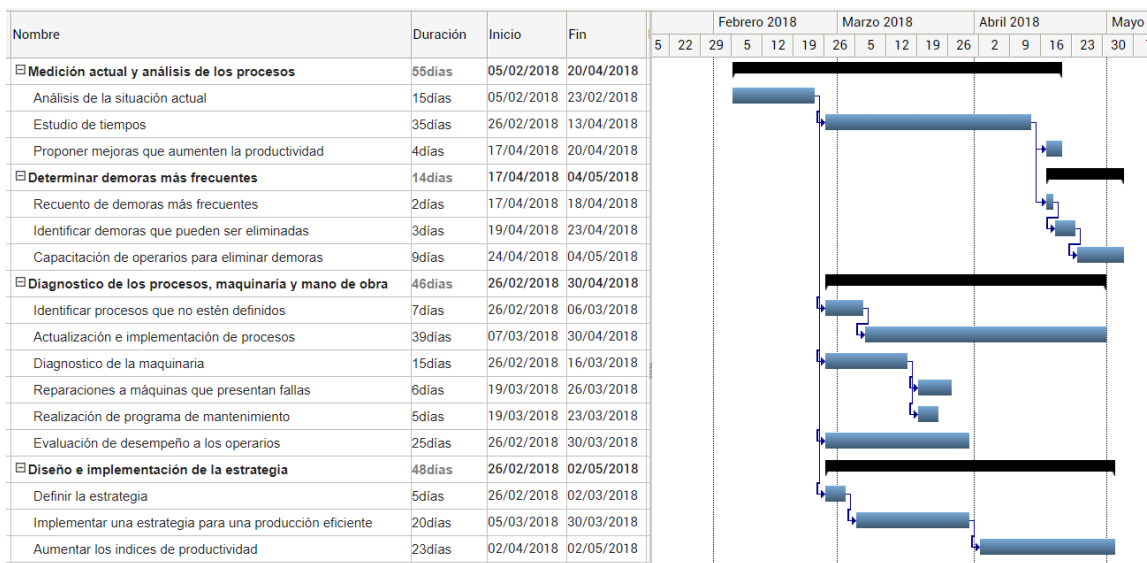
| Nombre | Duración | Inicio | Fin |
|---|---|---|---|
| ⊟ Medición actual y análisis de los procesos | 55días | 05/02/2018 | 20/04/2018 |
| Análisis de la situación actual | 15días | 05/02/2018 | 23/02/2018 |
| Estudio de tiempos | 35días | 26/02/2018 | 13/04/2018 |
| Proponer mejoras que aumenten la productividad | 4días | 17/04/2018 | 20/04/2018 |
| ⊟ Determinar demoras más frecuentes | 14días | 17/04/2018 | 04/05/2018 |
| Recuento de demoras más frecuentes | 2días | 17/04/2018 | 18/04/2018 |
| Identificar demoras que pueden ser eliminadas | 3días | 19/04/2018 | 23/04/2018 |
| Capacitación de operarios para eliminar demoras | 9días | 24/04/2018 | 04/05/2018 |
| ⊟ Diagnostico de los procesos, maquinaria y mano de obra | 46días | 26/02/2018 | 30/04/2018 |
| Identificar procesos que no estén definidos | 7días | 26/02/2018 | 06/03/2018 |
| Actualización e implementación de procesos | 39días | 07/03/2018 | 30/04/2018 |
| Diagnostico de la maquinaria | 15días | 26/02/2018 | 16/03/2018 |
| Reparaciones a máquinas que presentan fallas | 6días | 19/03/2018 | 26/03/2018 |
| Realización de programa de mantenimiento | 5días | 19/03/2018 | 23/03/2018 |
| Evaluación de desempeño a los operarios | 25días | 26/02/2018 | 30/03/2018 |
| ⊟ Diseño e implementación de la estrategia | 48días | 26/02/2018 | 02/05/2018 |
| Definir la estrategia | 5días | 26/02/2018 | 02/03/2018 |
| Implementar una estrategia para una producción eficiente | 20días | 05/03/2018 | 30/03/2018 |
| Aumentar los indices de productividad | 23días | 02/04/2018 | 02/05/2018 |

Febrero 2018 Marzo 2018 Abril 2018 Mayo
5 22 29 5 12 19 26 5 12 19 26 2 9 16 23 30